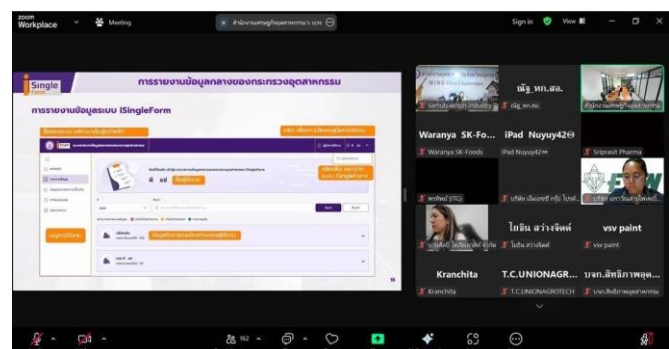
zoom Workplace Meeting

สำนักงานเศรษฐกิจอุตสาหกรรม's scre

Sign in View

Single Form

การรายงานข้อมูลกลางของกระทรวงอุตสาหกรรม

การรายงานข้อมูลระบบ iSingleForm

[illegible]

หน้าหลัก

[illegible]

ส่ง

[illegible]

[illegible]

11

ณัฐ_ทก.สอ.

samutsakhon industry

ณัฐ_ทก.สอ.

สำนักงานเศรษฐกิจอุตสาหกรรม

Waranya SK-Fo...

iPad Nuyuy42

Waranya SK-Foods

iPad Nuyuy42

Sriprasit Pharma

พรทิพย์ (ITG)

บริษัท เอ็มเอชซี กรุ๊ป โปรดั...

บริษัท เยาวรัตน์ฟูดส์...

บุญชื่อดี โปรโมชั่น ลักษิต

ไอริน สว่างจิตต์

vsv paint

ไอริน สว่างจิตต์

vsv paint

Kranchita

T.C.UNIONAGR...

บจก.สิทธิภาพอุต...

Kranchita

T.C.UNIONAGROTECH

บจก.สิทธิภาพอุตสาหกรรม

162